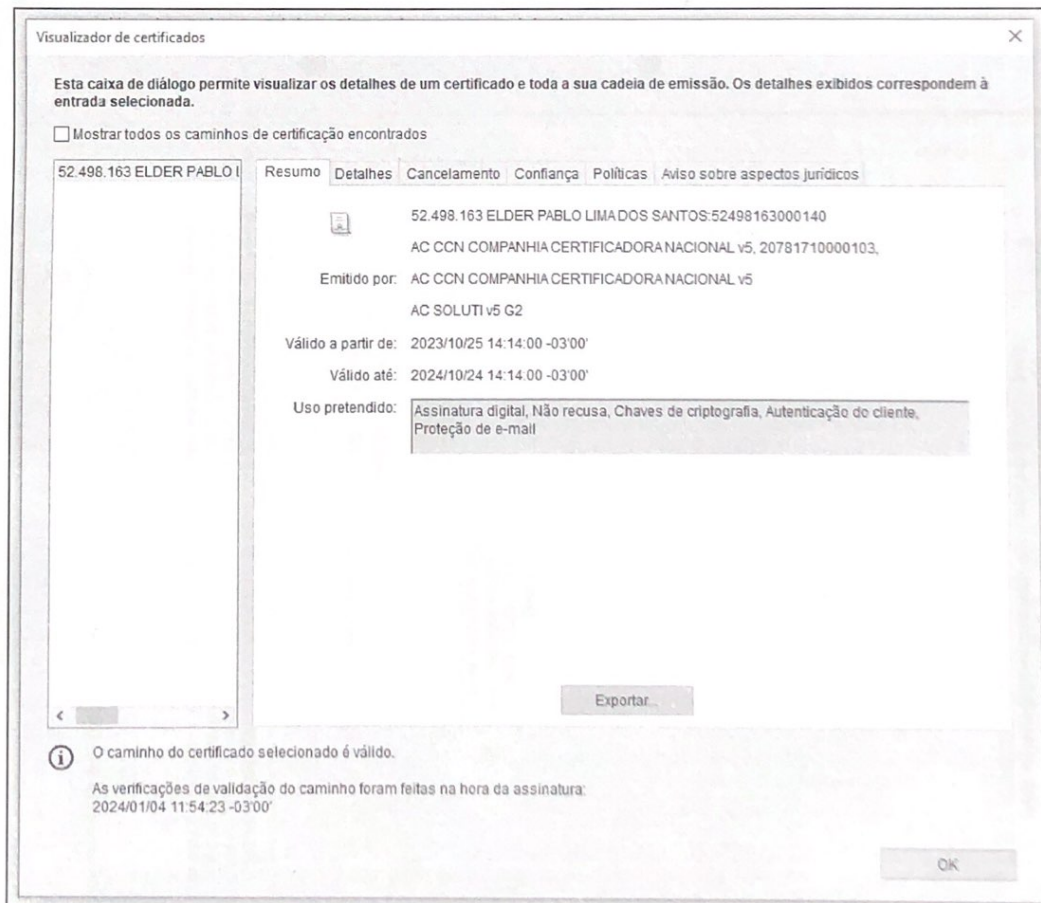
Visualizador de certificados

×

Esta caixa de diálogo permite visualizar os detalhes de um certificado e toda a sua cadeia de emissão. Os detalhes exibidos correspondem à entrada selecionada.

Mostrar todos os caminhos de certificação encontrados

52.498.163 ELDER PABLO I

Resumo Detalhes Cancelamento Confiança Políticas Aviso sobre aspectos jurídicos

52.498.163 ELDER PABLO LIMA DOS SANTOS:52498163000140

AC CCN COMPANHIA CERTIFICADORA NACIONAL v5, 20781710000103,

Emitido por: AC CCN COMPANHIA CERTIFICADORA NACIONAL v5

AC SOLUTI v5 G2

Válido a partir de: 2023/10/25 14:14:00 -03'00'

Válido até: 2024/10/24 14:14:00 -03'00'

Uso pretendido: Assinatura digital, Não recusa, Chaves de criptografia, Autenticação do cliente, Proteção de e-mail

Exportar...

O caminho do certificado selecionado é válido.

As verificações de validação do caminho foram feitas na hora da assinatura: 2024/01/04 11:54:23 -03'00'

OK